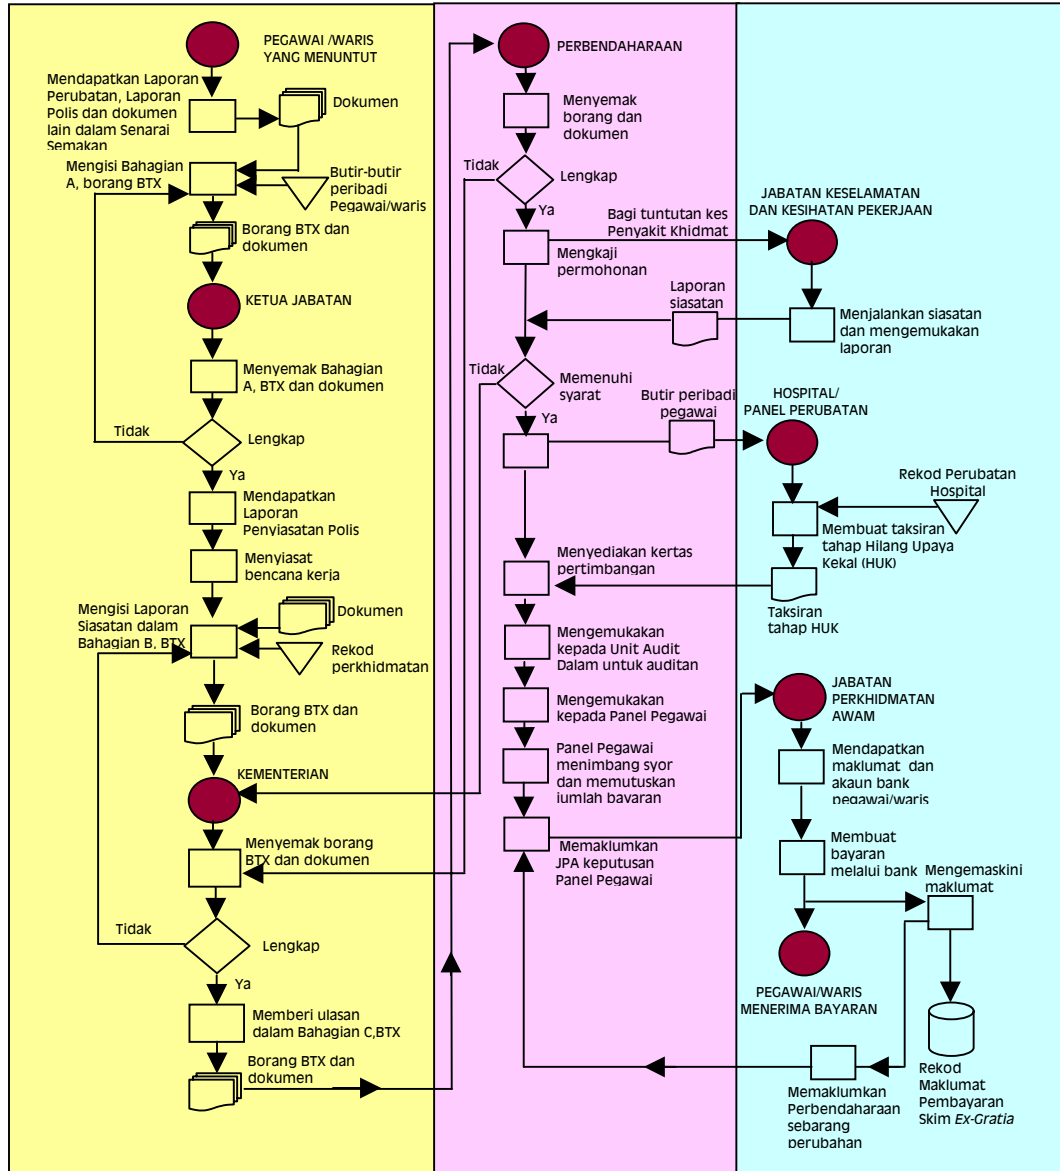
PEGAWAI /WARIS YANG MENUNTUT

Mendapatkan Laporan Perubatan, Laporan Polis dan dokumen lain dalam Senarai Semakan

Dokumen

Mengisi Bahagian A, borang BTX

Butir-butir peribadi Pegawai/waris

Borang BTX dan dokumen

KETUA JABATAN

Menyemak Bahagian A, BTX dan dokumen

Tidak

Lengkap

Ya

Mendapatkan Laporan Penyiasatan Polis

Menyiasat bencana kerja

Mengisi Laporan Siasatan dalam Bahagian B, BTX

Dokumen

Rekod perkhidmatan

Borang BTX dan dokumen

KEMENTERIAN

Menyemak borang BTX dan dokumen

Tidak

Lengkap

Ya

Memberi ulasan dalam Bahagian C,BTX

Borang BTX dan dokumen

PERBENDAHARAAN

Menyemak borang dan dokumen

Tidak

Lengkap

Ya

Bagi tuntutan kes Penyakit Khidmat

Mengkaji permohonan

Laporan siasatan

Tidak

Memenuhi syarat

Ya

Butir peribadi pegawai

Menyediakan kertas pertimbangan

Mengemukakan kepada Unit Audit Dalam untuk auditan

Mengemukakan kepada Panel Pegawai

Panel Pegawai menimbang syor dan memutuskan jumlah bayaran

Memaklumkan JPA keputusan Panel Pegawai

JABATAN KESELAMATAN DAN KESIHATAN PEKERJAAN

Menjalankan siasatan dan mengemukakan laporan

HOSPITAL/ PANEL PERUBATAN

Rekod Perubatan Hospital

Membuat taksiran tahap Hilang Upaya Kekal (HUK)

Taksiran tahap HUK

JABATAN PERKHIDMATAN AWAM

Mendapatkan maklumat dan akaun bank pegawai/waris

Membuat bayaran melalui bank

Mengemaskini maklumat

PEGAWAI/WARIS MENERIMA BAYARAN

Rekod Maklumat Pembayaran Skim Ex-Gratia

Memaklumkan Perbendaharaan sebarang perubahan